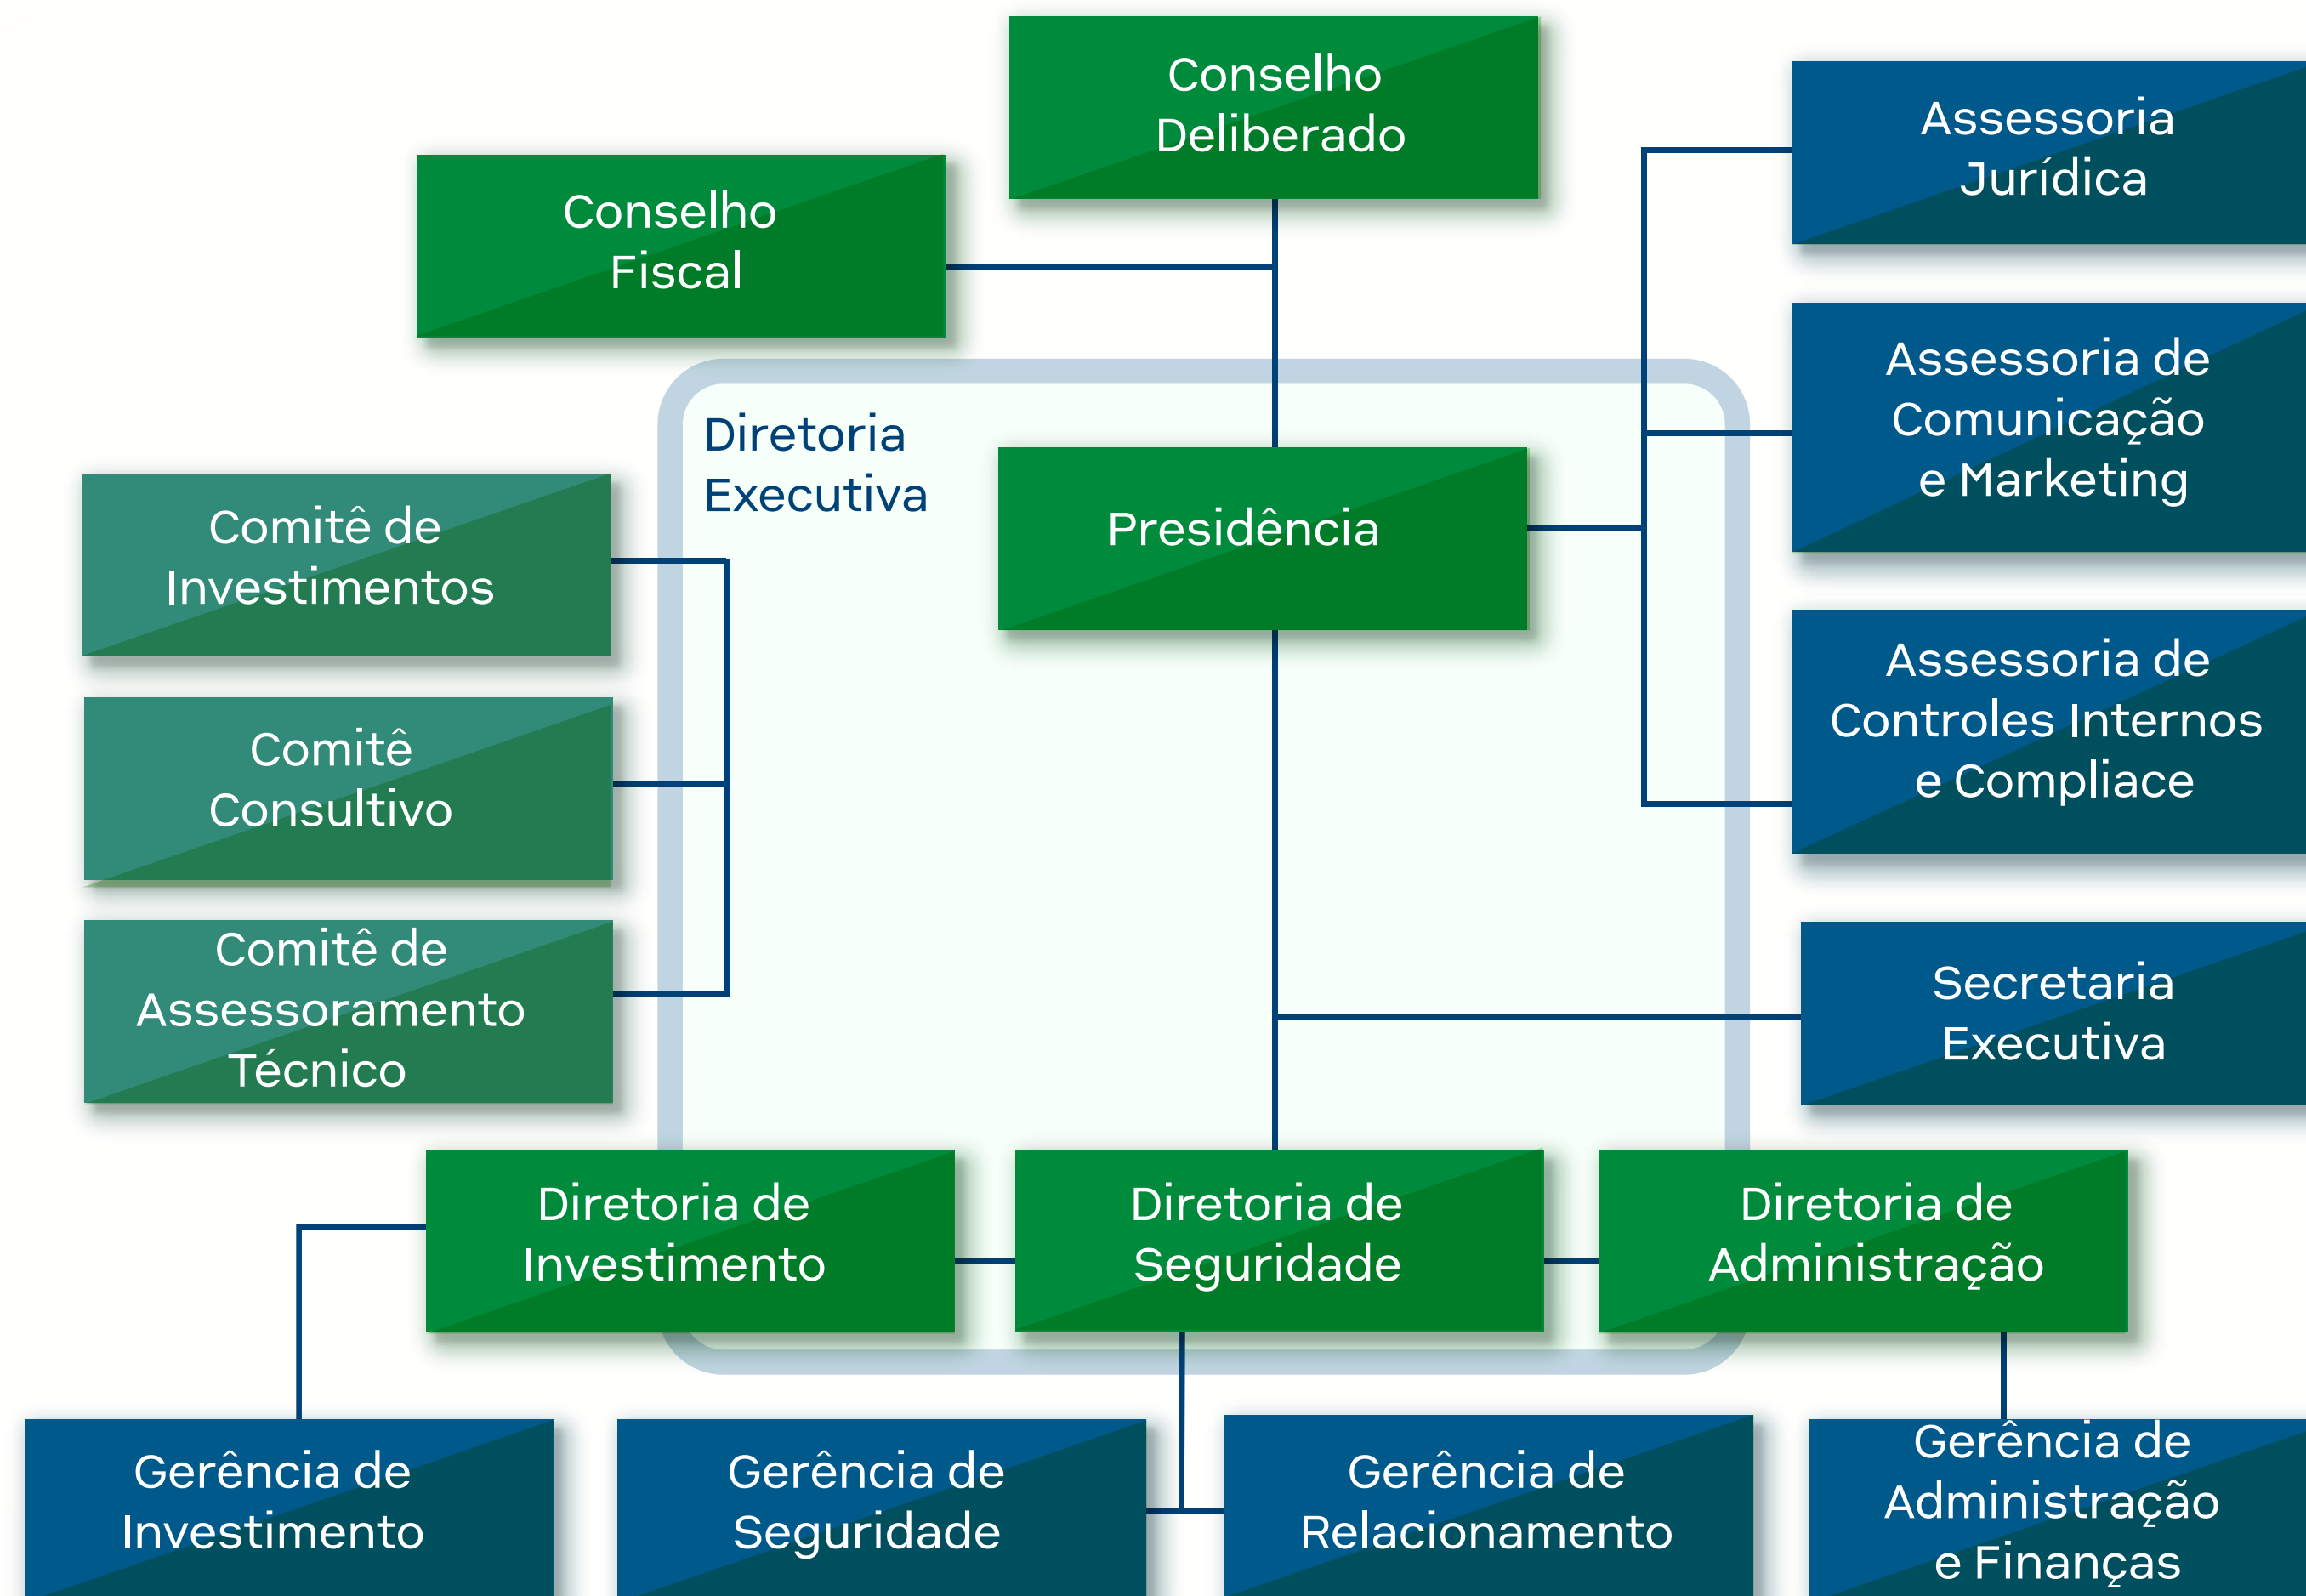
Conselho Deliberado

Conselho Fiscal

Assessoria Jurídica

Assessoria de Comunicação e Marketing

Diretoria Executiva

Presidência

Comitê de Investimentos

Comitê Consultivo

Comitê de Assessoramento Técnico

Assessoria de Controles Internos e Compliace

Secretaria Executiva

Diretoria de Investimento

Diretoria de Seguridade

Diretoria de Administração

Gerência de Investimento

Gerência de Seguridade

Gerência de Relacionamento

Gerência de Administração e Finanças